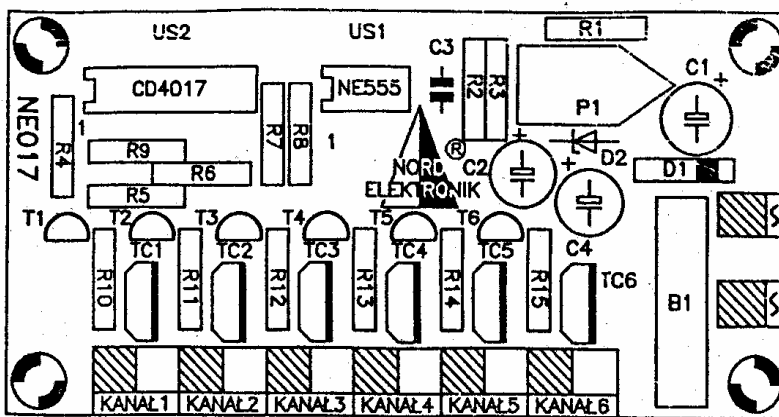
US2
US1
R1
C3
CD4017
NE555
R2
R3
C1
+
NE017
P1
R4
R7
R8
1
1
R9
R6
NORD
®
C2
+
+
D2
R5
ELEKTRONIK
D1
T1
T2
T3
T4
T5
T6
TC1
TC2
TC3
TC4
TC5
C4
R10
R11
R12
R13
R14
R15
TC6
B1
KANAŁ1
KANAŁ2
KANAŁ3
KANAŁ4
KANAŁ5
KANAŁ6